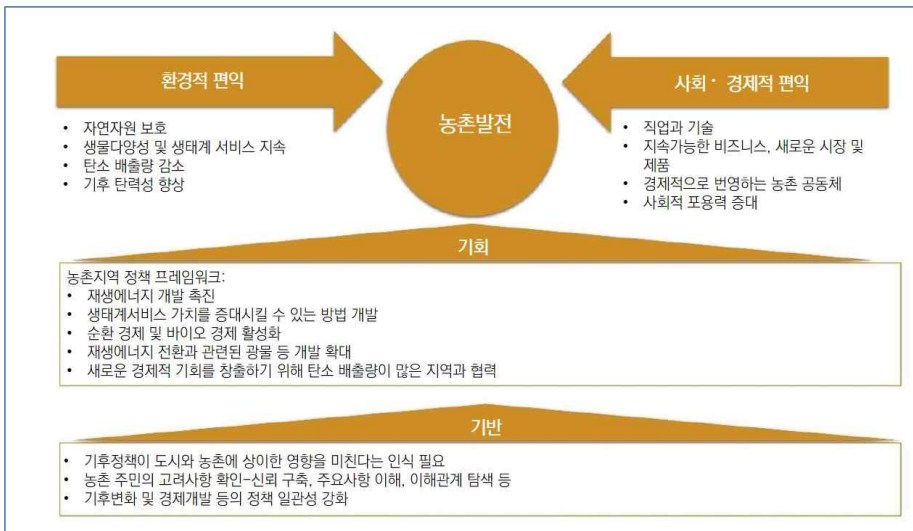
환경적 편익

• 자연자원 보호
• 생물다양성 및 생태계 서비스 지속
• 탄소 배출량 감소
• 기후 탄력성 향상

농촌발전

사회 · 경제적 편익

• 직업과 기술
• 지속가능한 비즈니스, 새로운 시장 및 제품
• 경제적으로 번영하는 농촌 공동체
• 사회적 포용력 증대

기회

농촌지역 정책 프레임워크:
• 재생에너지 개발 촉진
• 생태계서비스 가치를 증대시킬 수 있는 방법 개발
• 순환 경제 및 바이오 경제 활성화
• 재생에너지 전환과 관련된 광물 등 개발 확대
• 새로운 경제적 기회를 창출하기 위해 탄소 배출량이 많은 지역과 협력

기반

• 기후정책이 도시와 농촌에 상이한 영향을 미친다는 인식 필요
• 농촌 주민의 고려사항 확인-신뢰 구축, 주요사항 이해, 이해관계 탐색 등
• 기후변화 및 경제개발 등의 정책 일관성 강화